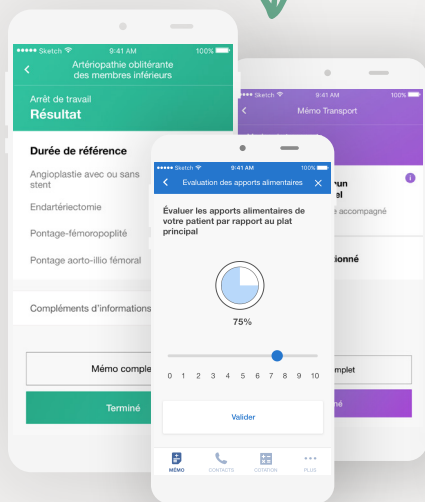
Sketch 9:41 AM 100%

Artériopathie oblitérante des membres inférieurs

Arrêt de travail

Résultat

Durée de référence

Angioplastie avec ou sans stent

Endartériectomie

Pontage-fémoropoplité

Pontage aorto-illio fémoral

Compléments d'informations

Mémo complet

Terminé

Sketch 9:41 AM 100%

Mémo Transport

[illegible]run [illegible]el

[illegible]e accompagné

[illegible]ionné

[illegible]mplet

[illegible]né

Sketch 9:41 AM 100%

Evaluation des apports alimentaires

Évaluer les apports alimentaires de votre patient par rapport au plat principal

75%

0 1 2 3 4 5 6 7 8 9 10

Valider

MÉMO CONTACTS COTATION PLUS